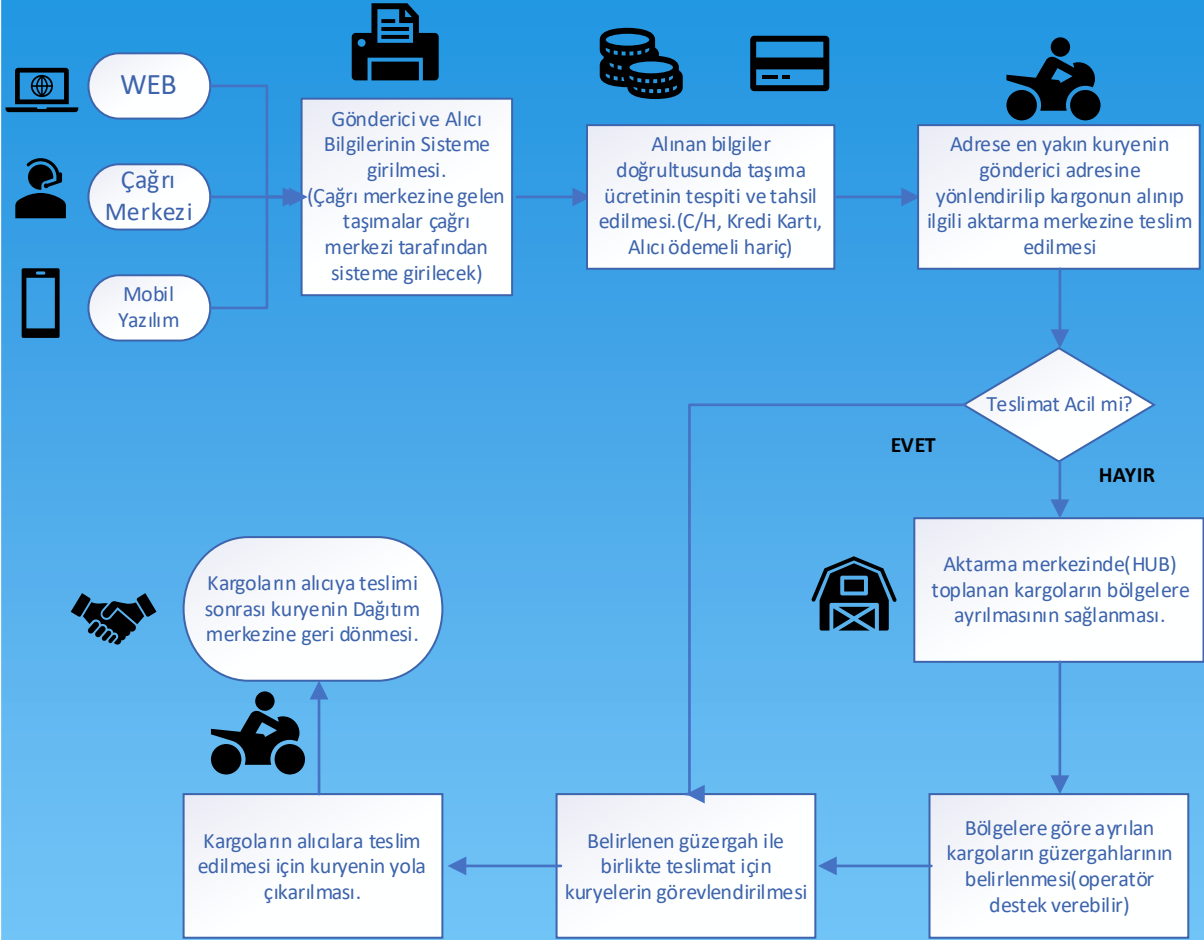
WEB

Çağrı Merkezi

Mobil Yazılım

Gönderici ve Alıcı Bilgilerinin Sisteme girilmesi. (Çağrı merkezine gelen taşımalar çağrı merkezi tarafından sisteme girilecek)

Alınan bilgiler doğrultusunda taşıma ücretinin tespiti ve tahsil edilmesi.(C/H, Kredi Kartı, Alıcı ödemeli hariç)

Adrese en yakın kuryenin gönderici adresine yönlendirilip kargonun alınıp ilgili aktarma merkezine teslim edilmesi

Teslimat Acil mi?

EVET

HAYIR

Aktarma merkezinde(HUB) toplanan kargoların bölgelere ayrılmasının sağlanması.

Kargoların alıcıya teslimi sonrası kuryenin Dağıtım merkezine geri dönmesi.

Kargoların alıcılara teslim edilmesi için kuryenin yola çıkarılması.

Belirlenen güzergah ile birlikte teslimat için kuryelerin görevlendirilmesi

Bölgelere göre ayrılan kargoların güzergahlarının belirlenmesi(operatör destek verebilir)